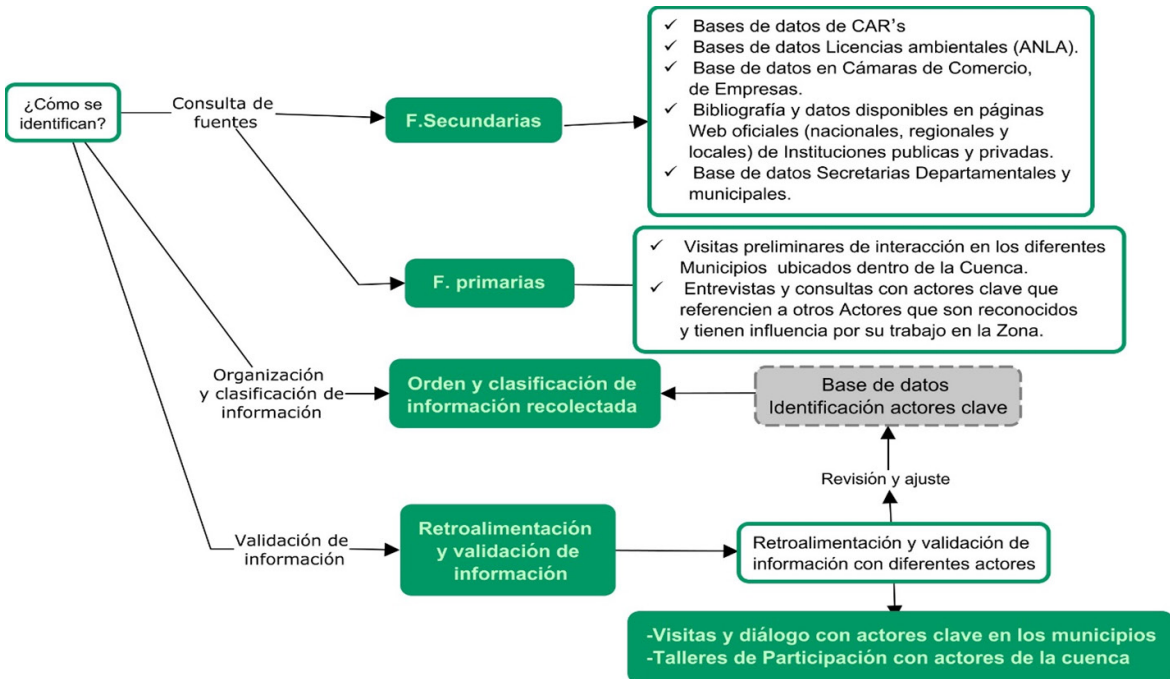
¿Cómo se identifican?

Consulta de fuentes

F.Secundarias

✓ Bases de datos de CAR's
✓ Bases de datos Licencias ambientales (ANLA).
✓ Base de datos en Cámaras de Comercio, de Empresas.
✓ Bibliografía y datos disponibles en páginas Web oficiales (nacionales, regionales y locales) de Instituciones publicas y privadas.
✓ Base de datos Secretarias Departamentales y municipales.

F. primarias

✓ Visitas preliminares de interacción en los diferentes Municipios ubicados dentro de la Cuenca.
✓ Entrevistas y consultas con actores clave que referencien a otros Actores que son reconocidos y tienen influencia por su trabajo en la Zona.

Organización y clasificación de información

Orden y clasificación de información recolectada

Base de datos Identificación actores clave

Revisión y ajuste

Validación de información

Retroalimentación y validación de información

Retroalimentación y validación de información con diferentes actores

-Visitas y diálogo con actores clave en los municipios
-Talleres de Participación con actores de la cuenca